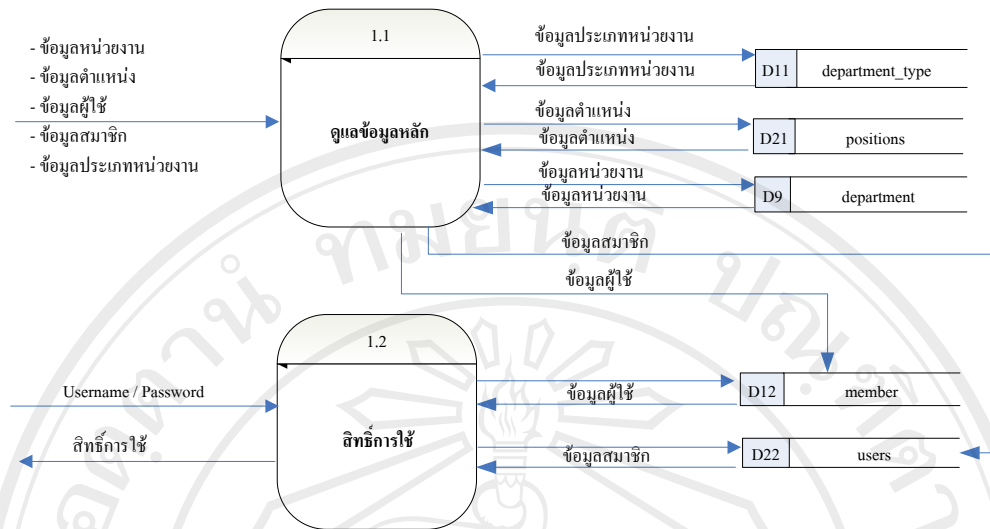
- ข้อมูลหน่วยงาน
- ข้อมูลตำแหน่ง
- ข้อมูลผู้ใช้
- ข้อมูลสมาชิก
- ข้อมูลประเภทหน่วยงาน

1.1

ดูแลข้อมูลหลัก

ข้อมูลประเภทหน่วยงาน
ข้อมูลประเภทหน่วยงาน
D11 department_type

ข้อมูลตำแหน่ง
ข้อมูลตำแหน่ง
D21 positions

ข้อมูลหน่วยงาน
ข้อมูลหน่วยงาน
D9 department

ข้อมูลสมาชิก
ข้อมูลผู้ใช้

1.2

สิทธิ์การใช้

Username / Password
สิทธิ์การใช้

ข้อมูลผู้ใช้
D12 member

ข้อมูลสมาชิก
D22 users